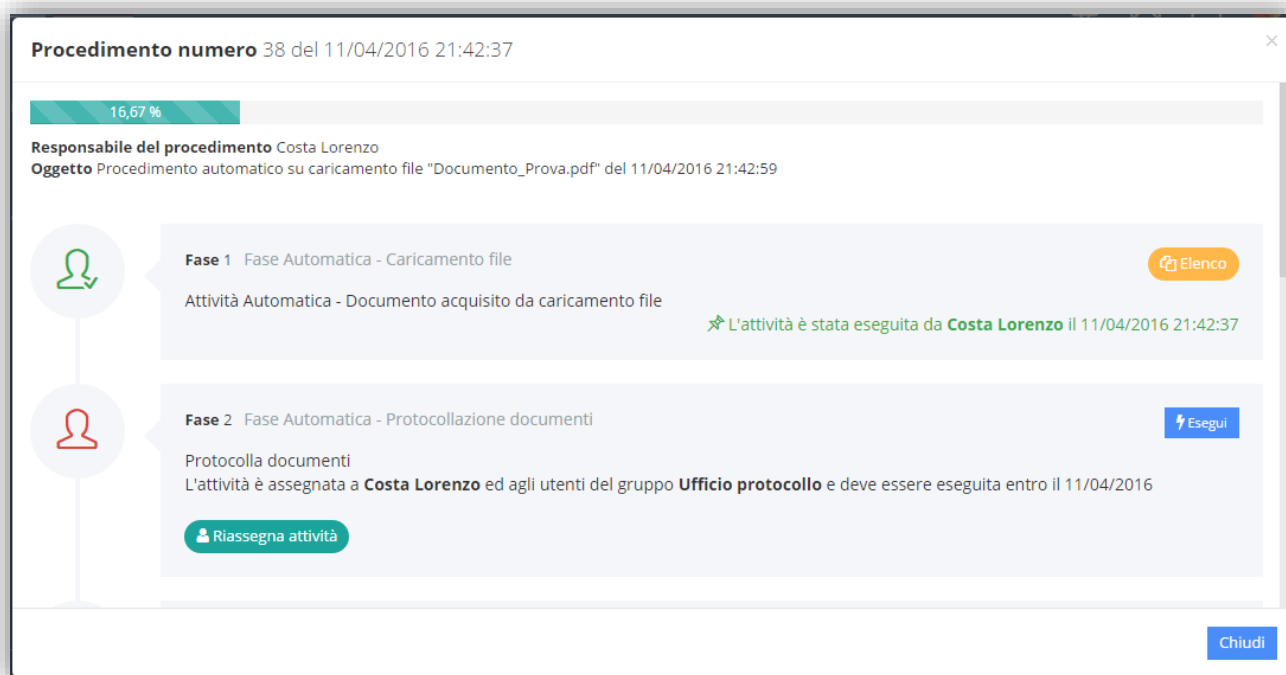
**Procedimento numero** 38 del 11/04/2016 21:42:37

×

16,67 %

**Responsabile del procedimento** Costa Lorenzo
**Oggetto** Procedimento automatico su caricamento file "Documento_Prova.pdf" del 11/04/2016 21:42:59

**Fase** 1 Fase Automatica - Caricamento file

Elenco

Attività Automatica - Documento acquisito da caricamento file

L'attività è stata eseguita da **Costa Lorenzo** il 11/04/2016 21:42:37

**Fase** 2 Fase Automatica - Protocollazione documenti

Esegui

Protocolla documenti
L'attività è assegnata a **Costa Lorenzo** ed agli utenti del gruppo **Ufficio protocollo** e deve essere eseguita entro il 11/04/2016

Riassegna attività

Chiudi